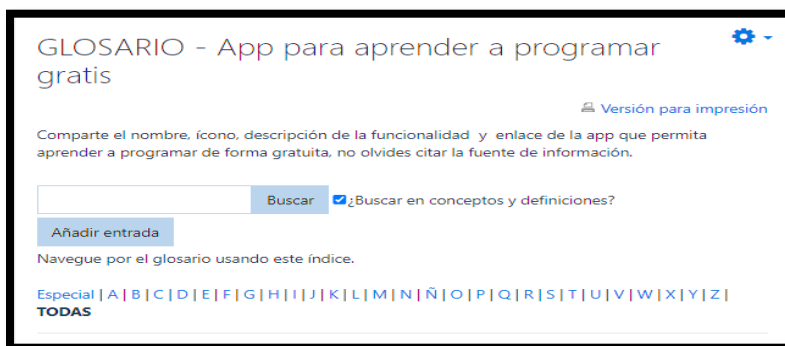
GLOSARIO - App para aprender a programar gratis

Versión para impresión

Comparte el nombre, ícono, descripción de la funcionalidad y enlace de la app que permita aprender a programar de forma gratuita, no olvides citar la fuente de información.

Buscar ¿Buscar en conceptos y definiciones?

Añadir entrada

Navegue por el glosario usando este índice.

Especial | A | B | C | D | E | F | G | H | I | J | K | L | M | N | Ñ | O | P | Q | R | S | T | U | V | W | X | Y | Z | TODAS